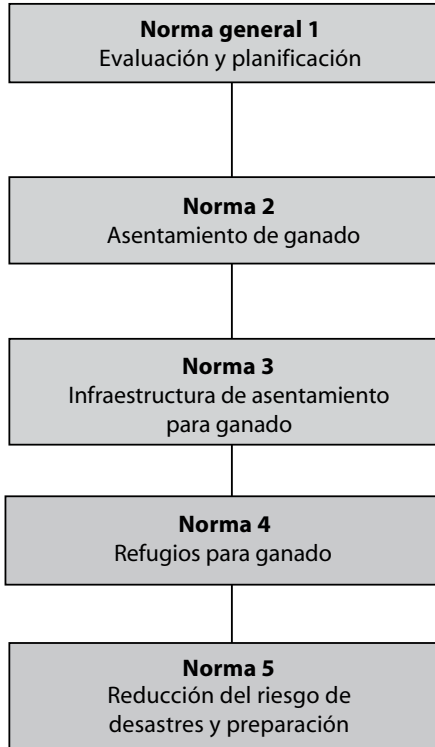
**Norma general 1**
Evaluación y planificación

**Norma 2**
Asentamiento de ganado

**Norma 3**
Infraestructura de asentamiento para ganado

**Norma 4**
Refugios para ganado

**Norma 5**
Reducción del riesgo de desastres y preparación